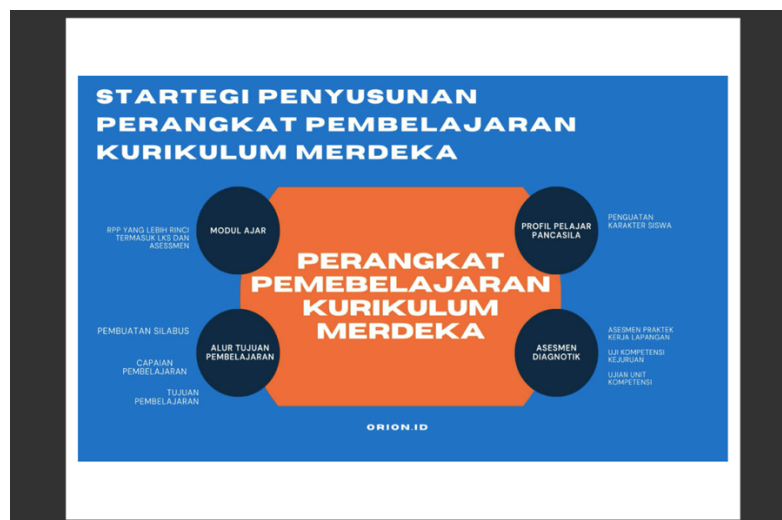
STARTEGI PENYUSUNAN PERANGKAT PEMBELAJARAN KURIKULUM MERDEKA

RPP YANG LEBIH RINCI TERMASUK LKS DAN ASESSMEN

MODUL AJAR

PROFIL PELAJAR PANCASILA

PENGUATAN KARAKTER SISWA

PERANGKAT PEMEBELAJARAN KURIKULUM MERDEKA

PEMBUATAN SILABUS

CAPAIAN PEMBELAJARAN

TUJUAN PEMBELAJARAN

ALUR TUJUAN PEMBELAJARAN

ASESMEN DIAGNOTIK

ASESMEN PRAKTEK KERJA LAPANGAN

UJI KOMPETENSI KEJURUAN

UJIAN UNIT KOMPETENSI

ORION.ID